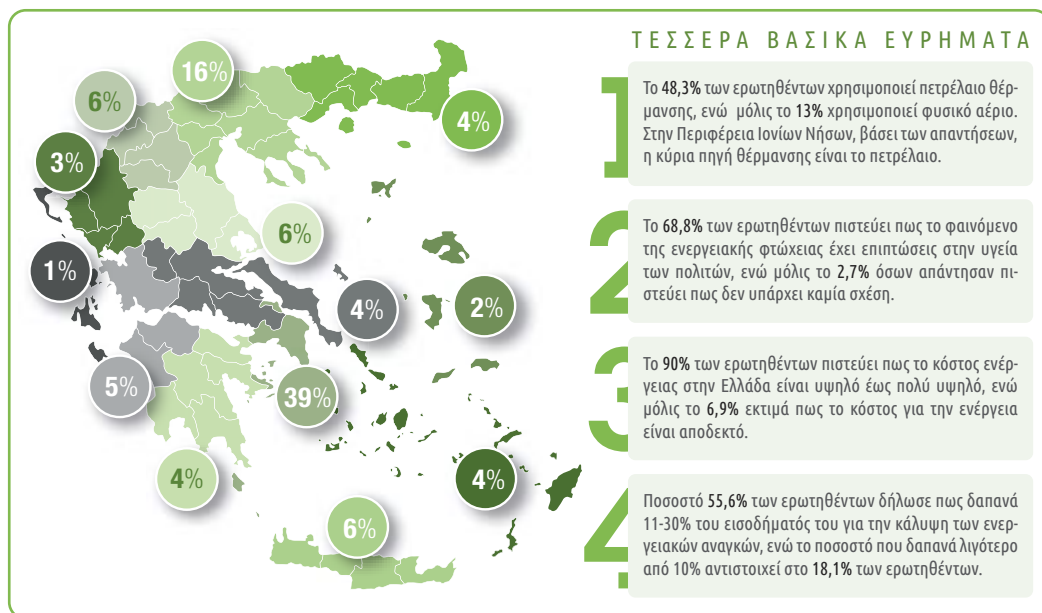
16%

6%

3%

4%

6%

1%

4%

2%

5%

39%

4%

4%

6%

ΤΕΣΣΕΡΑ ΒΑΣΙΚΑ ΕΥΡΗΜΑΤΑ

1

Το 48,3% των ερωτηθέντων χρησιμοποιεί πετρέλαιο θέρμανσης, ενώ μόλις το 13% χρησιμοποιεί φυσικό αέριο. Στην Περιφέρεια Ιονίων Νήσων, βάσει των απαντήσεων, η κύρια πηγή θέρμανσης είναι το πετρέλαιο.

2

Το 68,8% των ερωτηθέντων πιστεύει πως το φαινόμενο της ενεργειακής φτώχειας έχει επιπτώσεις στην υγεία των πολιτών, ενώ μόλις το 2,7% όσων απάντησαν πιστεύει πως δεν υπάρχει καμία σχέση.

3

Το 90% των ερωτηθέντων πιστεύει πως το κόστος ενέργειας στην Ελλάδα είναι υψηλό έως πολύ υψηλό, ενώ μόλις το 6,9% εκτιμά πως το κόστος για την ενέργεια είναι αποδεκτό.

4

Ποσοστό 55,6% των ερωτηθέντων δήλωσε πως δαπανά 11-30% του εισοδήματός του για την κάλυψη των ενεργειακών αναγκών, ενώ το ποσοστό που δαπανά λιγότερο από 10% αντιστοιχεί στο 18,1% των ερωτηθέντων.